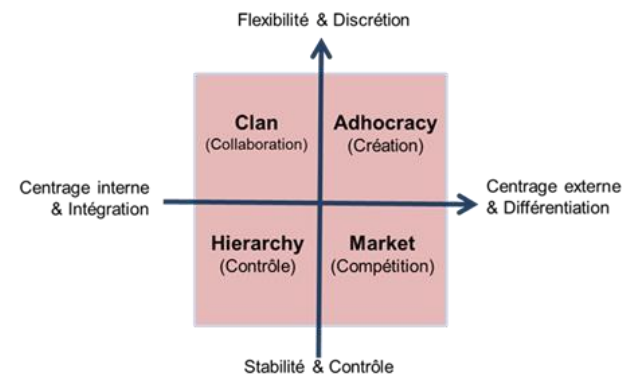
Flexibilité & Discrétion

Clan
(Collaboration)

Adhocracy
(Création)

Centrage interne
& Intégration

Centrage externe
& Différentiation

Hierarchy
(Contrôle)

Market
(Compétition)

Stabilité & Contrôle